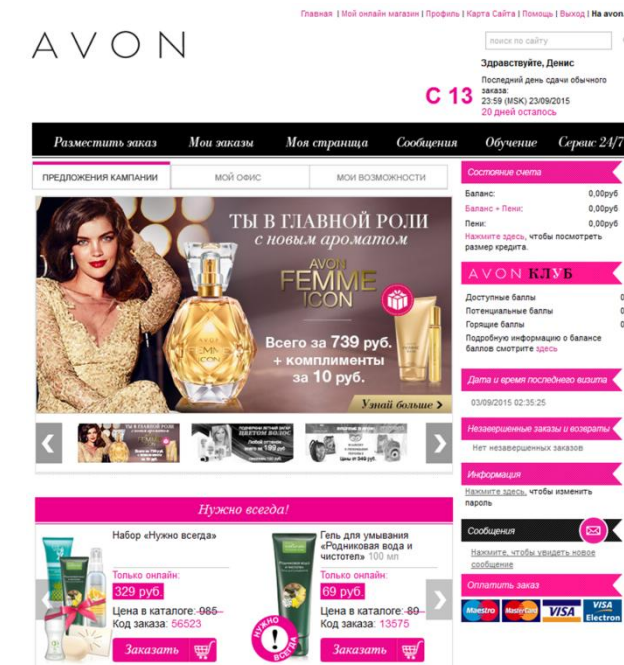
Главная | Мой онлайн магазин | Профиль | Карта Сайта | Помощь | Выход | На avon

AVON

поиск по сайту

Здравствуйте, Денис

C 13

Последний день сдачи обычного заказа:
23:59 (MSK) 23/09/2015
20 дней осталось

Разместить заказ | Мои заказы | Моя страница | Сообщения | Обучение | Сервис 24/7

ПРЕДЛОЖЕНИЯ КАМПАНИИ | МОЙ ОФИС | МОИ ВОЗМОЖНОСТИ

ТЫ В ГЛАВНОЙ РОЛИ
с новым ароматом
AVON
FEMME
ICON
Всего за 739 руб.
+ комплименты
за 10 руб.
Узнай больше >

Состояние счета

Баланс: 0,00руб
Баланс + Пени: 0,00руб
Пени: 0,00руб
Нажмите здесь, чтобы посмотреть размер кредита.

AVON КЛУБ

Доступные баллы 0
Потенциальные баллы 0
Горящие баллы 0
Подробную информацию о балансе баллов смотрите здесь

Дата и время последнего визита

03/09/2015 02:35:25

Незавершенные заказы и возвраты

Нет незавершенных заказов

Информация

Нажмите здесь, чтобы изменить пароль

Сообщения

Нажмите, чтобы увидеть новое сообщение

Оплатить заказ

Maestro MasterCard VISA VISA Electron

Нужно всегда!

Набор «Нужно всегда»
Только онлайн:
329 руб.
Цена в каталоге: 985
Код заказа: 56523
Заказать

Гель для умывания «Родниковая вода и чистотел» 100 мл
Только онлайн:
69 руб.
Цена в каталоге: 89
Код заказа: 13575
Заказать

НУЖНО ВСЕГДА